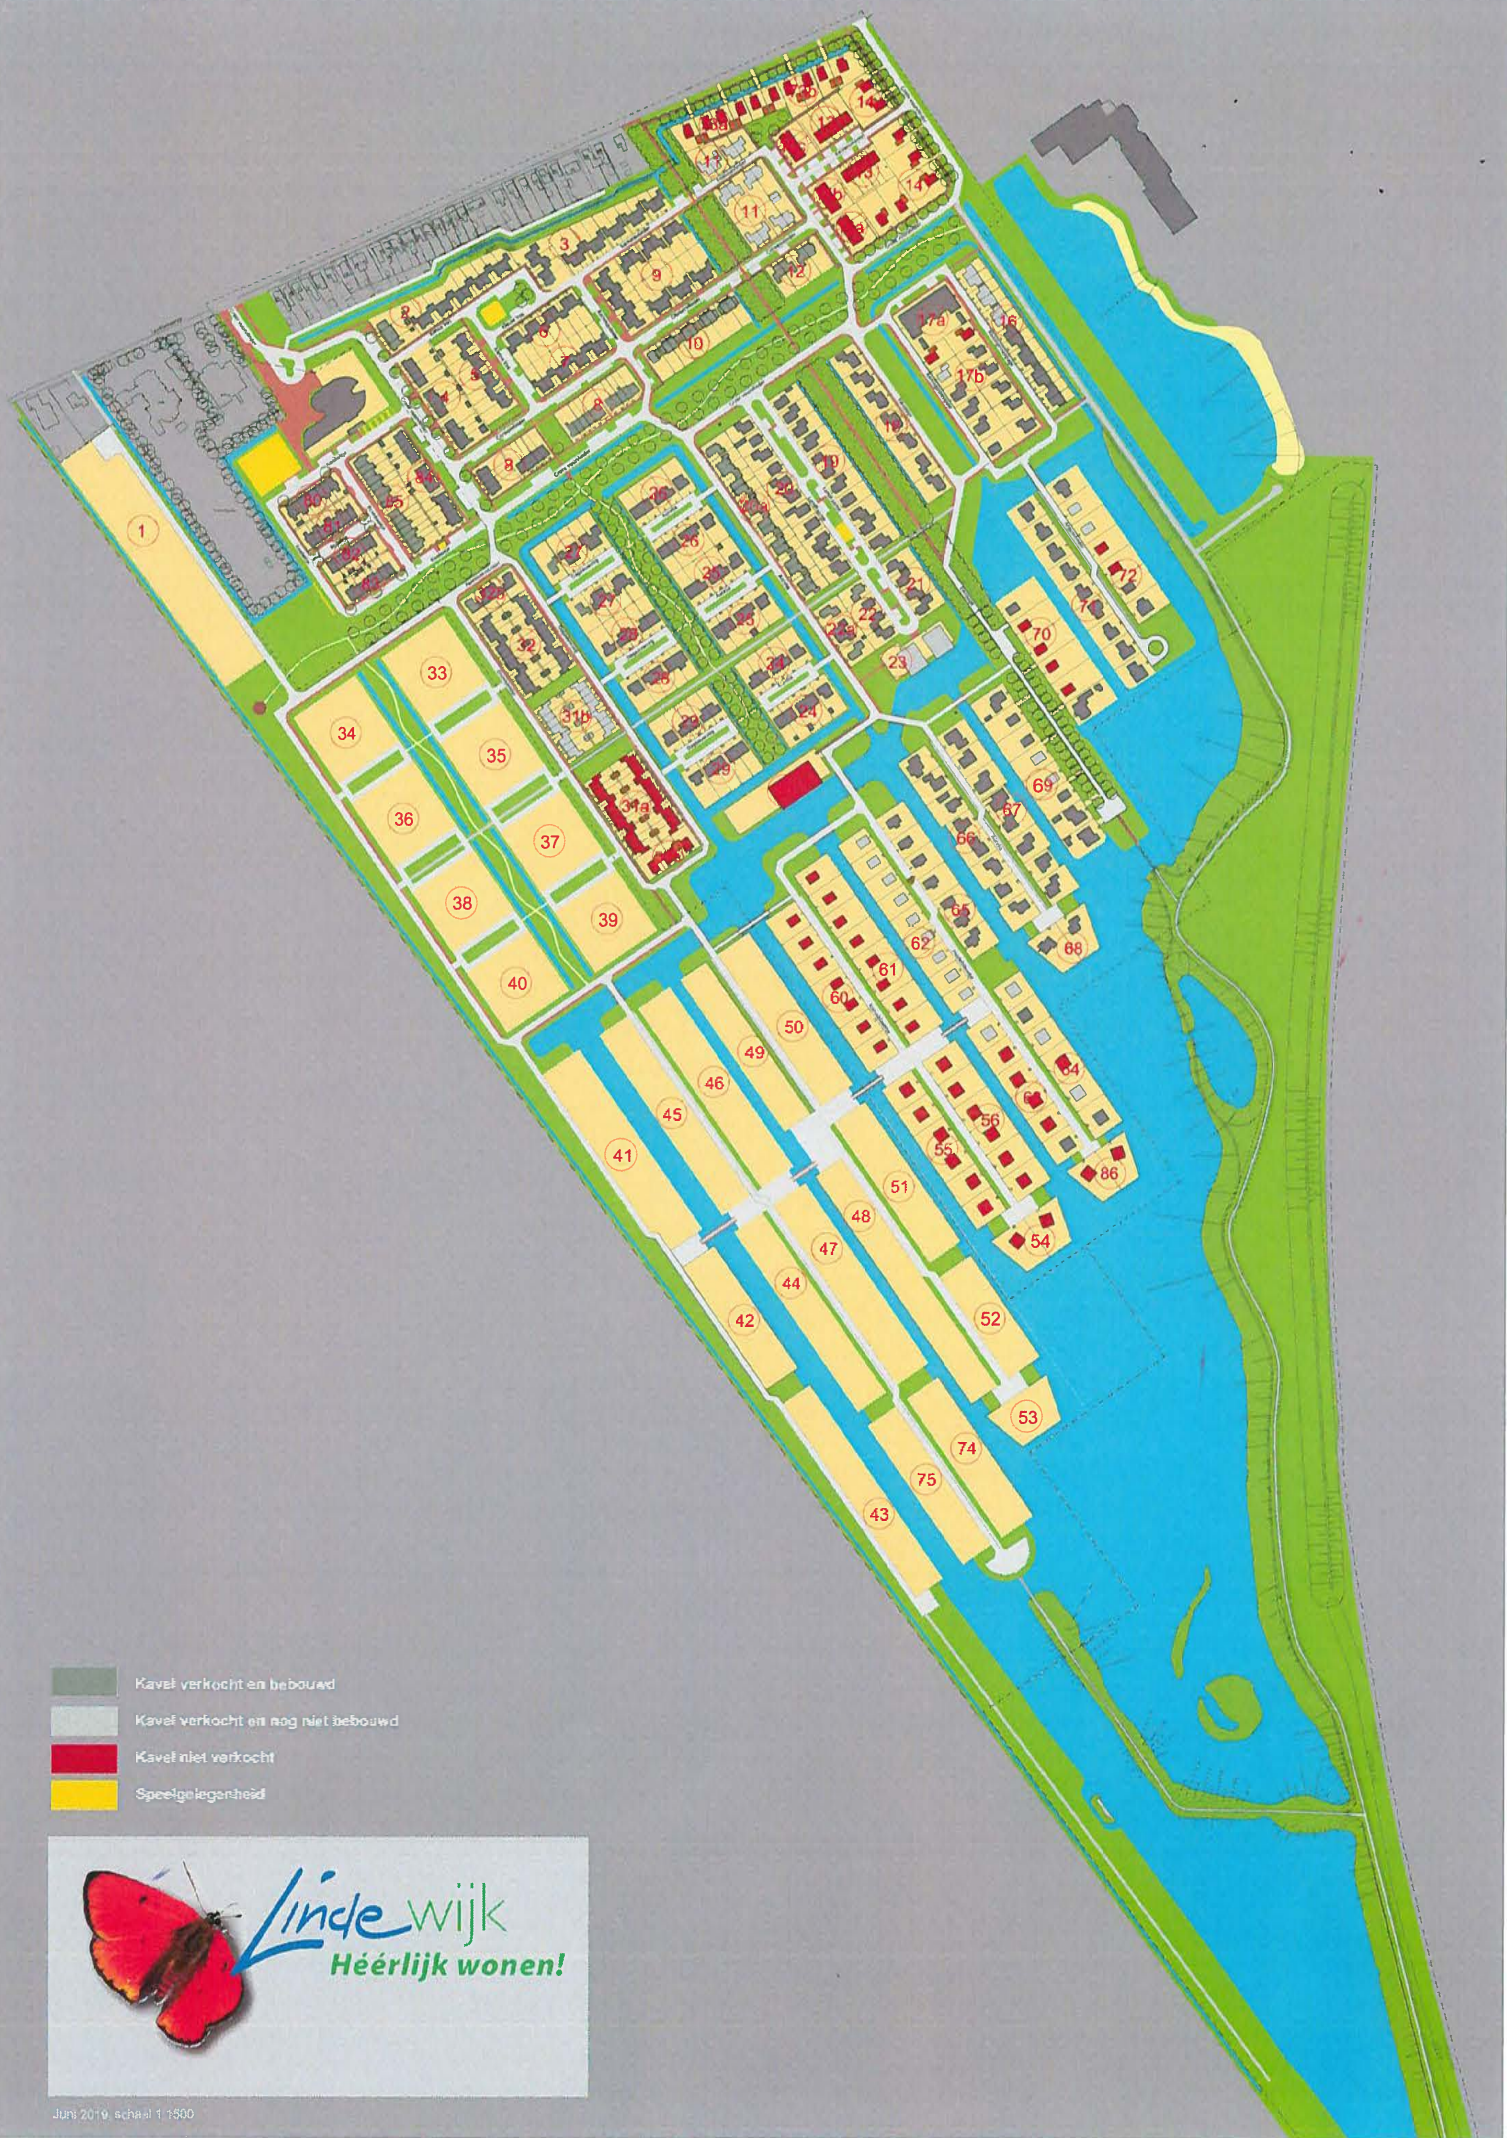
1
2
3
4
5
6
7
8
8
9
10
11
12
13
13a
14
14
15
16
17a
17b
18
19
20
21
22
23
24
25
26
27
28
29
30
31a
31b
32
32a
33
34
35
36
37
38
39
40
41
42
43
44
45
46
47
48
49
50
51
52
53
54
55
56
60
61
62
64
65
66
67
68
69
70
71
72
74
75
80
81
82
83
84
85
86

Kavel verkocht en bebouwd
Kavel verkocht en nog niet bebouwd
Kavel niet verkocht
Speelgelegenheid

Lindewijk
Héérlijk wonen!

Juni 2019, schaal 1:1500